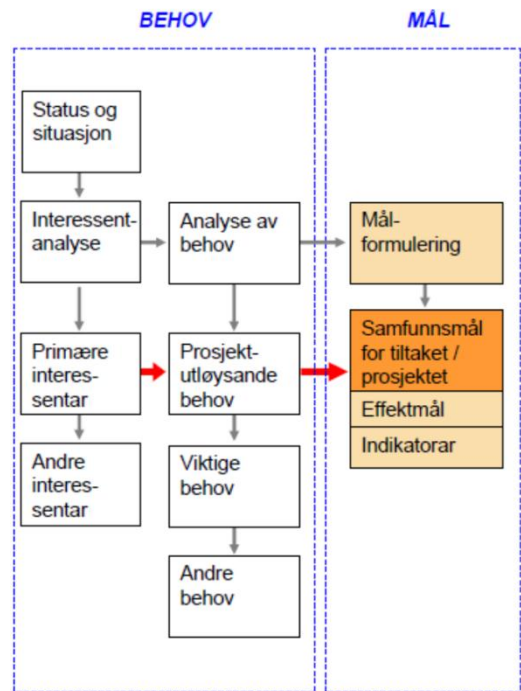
BEHOV

MÅL

Status og situasjon

Interessentanalyse

Analyse av behov

Målformulering

Primære interessentar

Prosjektutløysande behov

Samfunnsmål for tiltaket / prosjektet

Effektmål

Indikatorar

Andre interessentar

Viktige behov

Andre behov